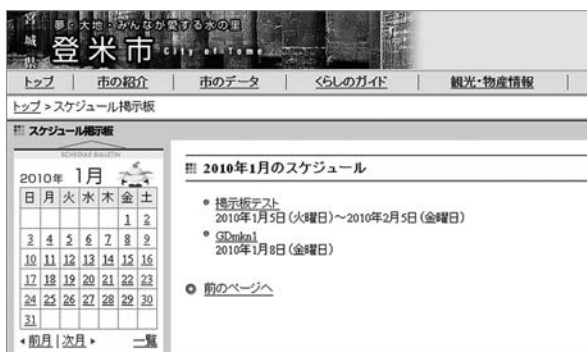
宮城
夢と大地・みんなが愛する水の里
登米市 City of Tome

トップ | 市の紹介 | 市のデータ | くらしのガイド | 観光・物産情報

トップ > スケジュール掲示板

スケジュール掲示板

SCHEDULE BULLETIN
2010年 1月

| 日 | 月 | 火 | 水 | 木 | 金 | 土 |
|---|---|---|---|---|---|---|
| | | | | | 1 | 2 |
| 3 | 4 | 5 | 6 | 7 | 8 | 9 |
| 10 | 11 | 12 | 13 | 14 | 15 | 16 |
| 17 | 18 | 19 | 20 | 21 | 22 | 23 |
| 24 | 25 | 26 | 27 | 28 | 29 | 30 |
| 31 | | | | | | |

◂前月 | 次月▸ 一覧

2010年1月のスケジュール

• 掲示板テスト
2010年1月5日（火曜日）～2010年2月5日（金曜日）
• GDmkn1
2010年1月8日（金曜日）

前のページへ